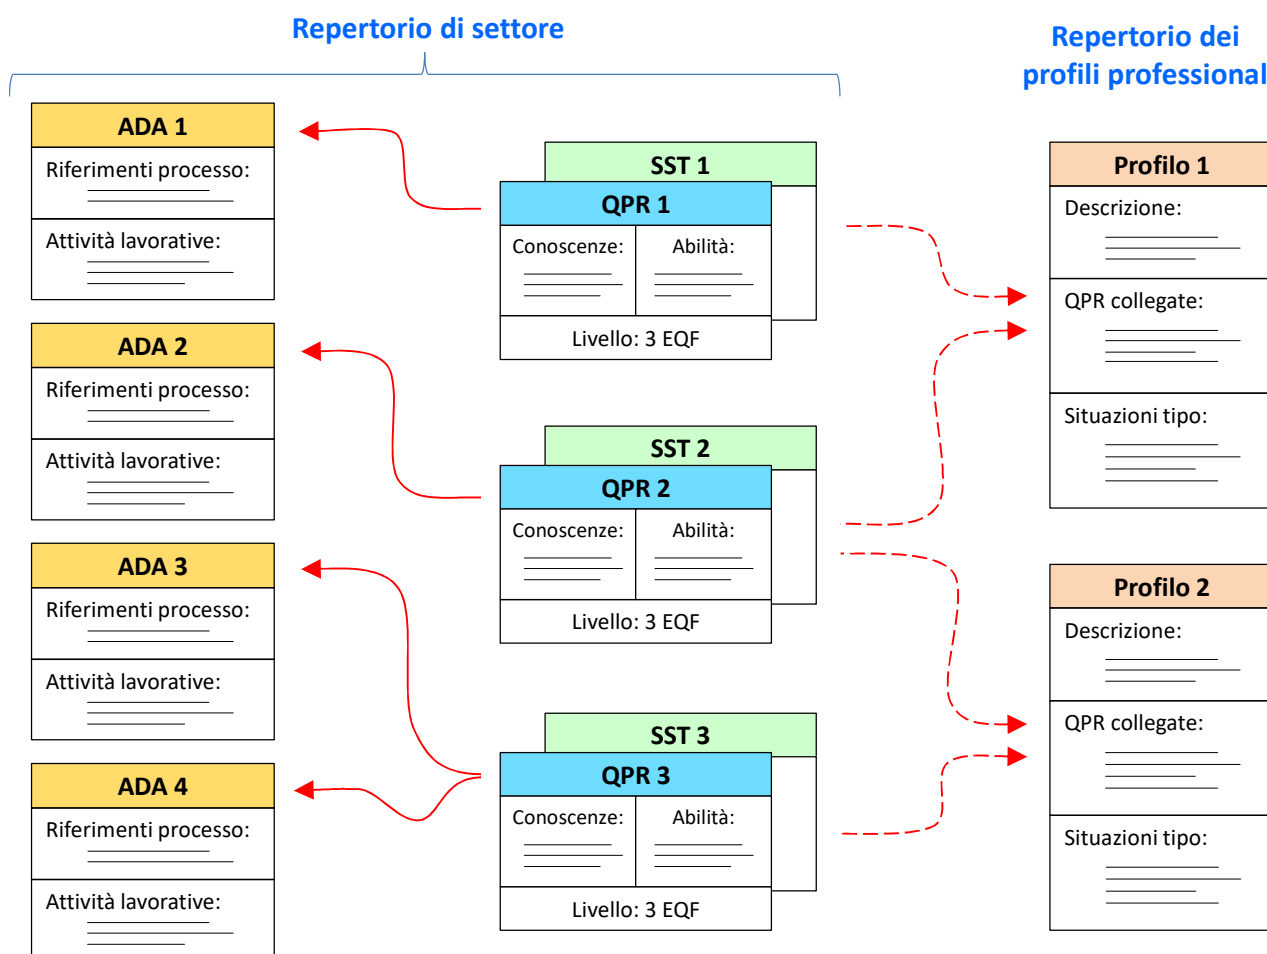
Repertorio di settore

Repertorio dei profili professional

ADA 1
Riferimenti processo:
Attività lavorative:

ADA 2
Riferimenti processo:
Attività lavorative:

ADA 3
Riferimenti processo:
Attività lavorative:

ADA 4
Riferimenti processo:
Attività lavorative:

SST 1
QPR 1
Conoscenze:
Abilità:
Livello: 3 EQF

SST 2
QPR 2
Conoscenze:
Abilità:
Livello: 3 EQF

SST 3
QPR 3
Conoscenze:
Abilità:
Livello: 3 EQF

Profilo 1
Descrizione:
QPR collegate:
Situazioni tipo:

Profilo 2
Descrizione:
QPR collegate:
Situazioni tipo: